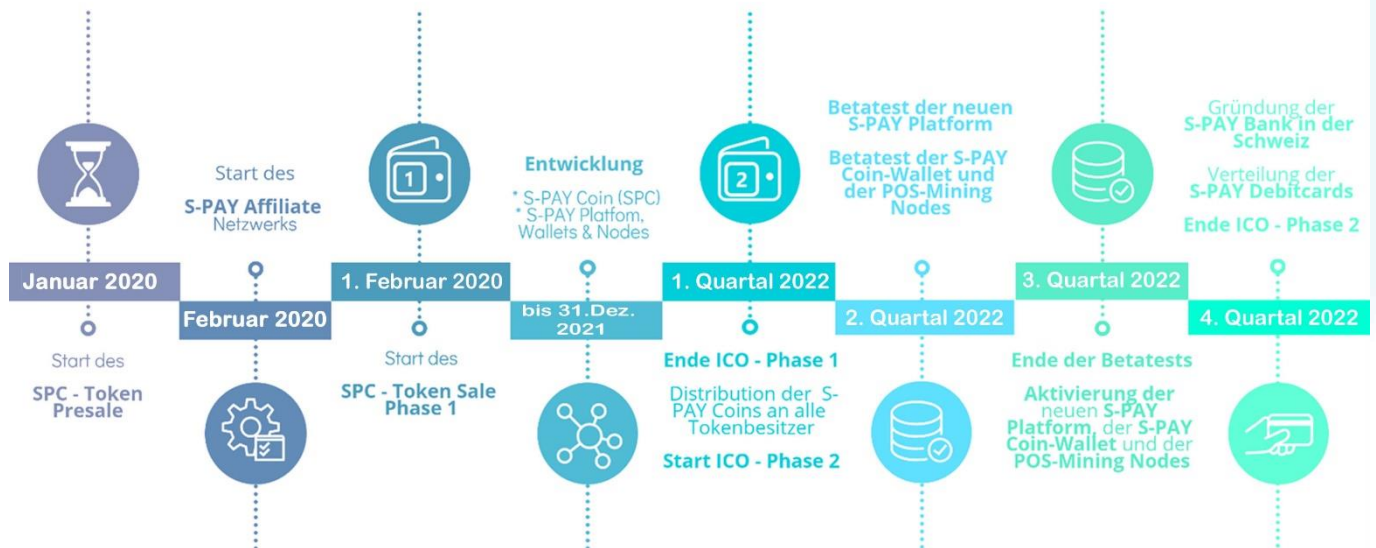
Januar 2020

Start des

SPC - Token Presale

Start des

S-PAY Affiliate Netzwerks

Februar 2020

1

1. Februar 2020

Start des

SPC - Token Sale Phase 1

Entwicklung

* S-PAY Coin (SPC)
* S-PAY Platfom, Wallets & Nodes

bis 31.Dez. 2021

2

1. Quartal 2022

Ende ICO - Phase 1

Distribution der S-PAY Coins an alle Tokenbesitzer

Start ICO - Phase 2

Betatest der neuen S-PAY Platform

Betatest der S-PAY Coin-Wallet und der POS-Mining Nodes

2. Quartal 2022

3. Quartal 2022

Ende der Betatests

Aktivierung der neuen S-PAY Platform, der S-PAY Coin-Wallet und der POS-Mining Nodes

Gründung der S-PAY Bank in der Schweiz

Verteilung der S-PAY Debitcards

Ende ICO - Phase 2

4. Quartal 2022